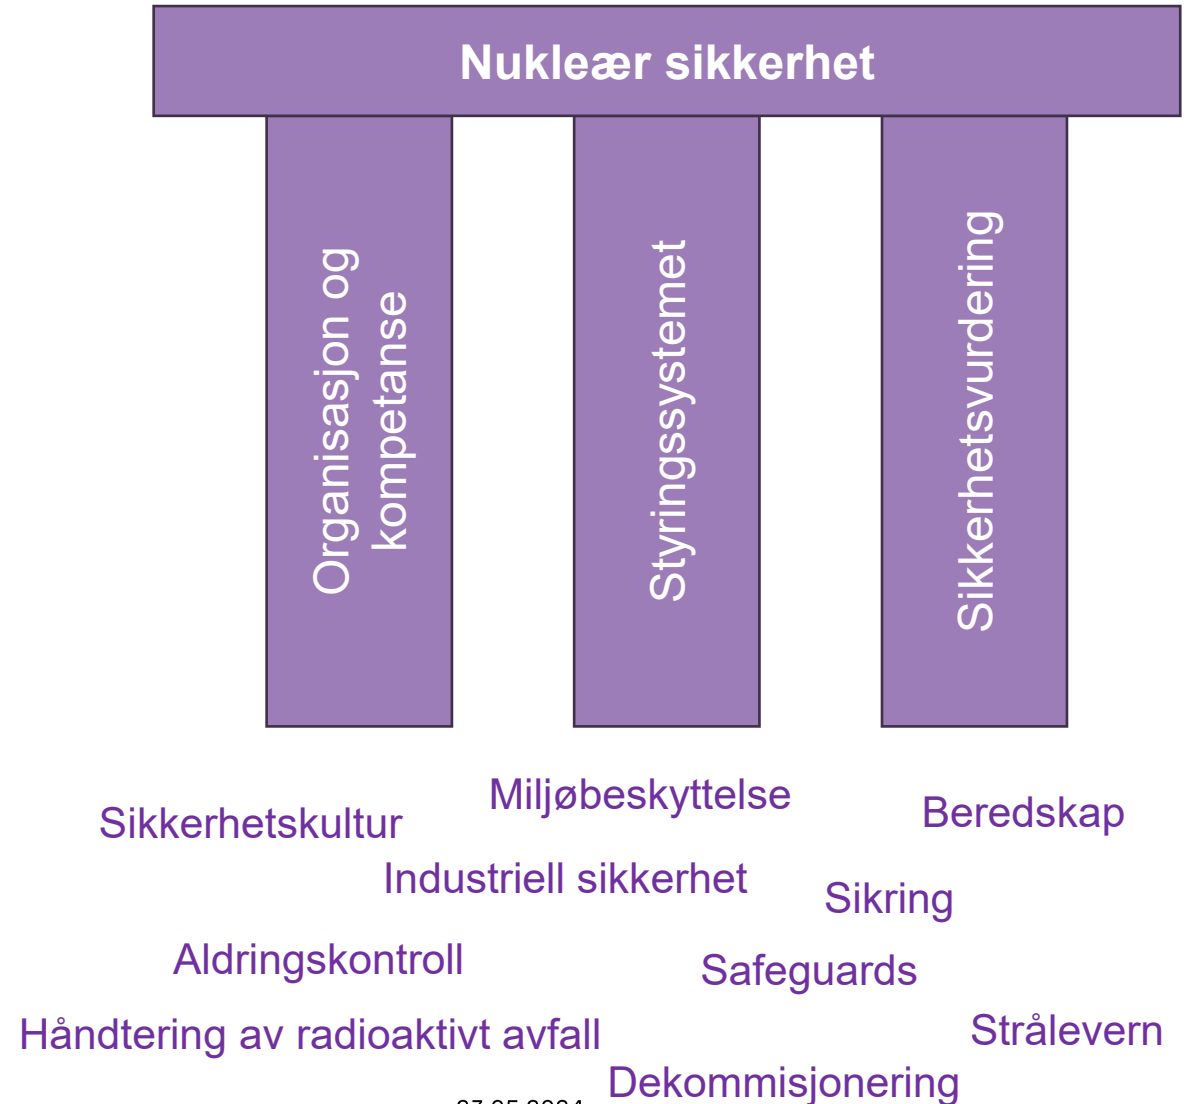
Nukleær sikkerhet

Organisasjon og kompetanse

Styringssystemet

Sikkerhetsvurdering

Miljøbeskyttelse

Sikkerhetskultur

Beredskap

Industriell sikkerhet

Sikring

Aldringskontroll

Safeguards

Håndtering av radioaktivt avfall

Strålevern

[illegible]

Dekommisjonering